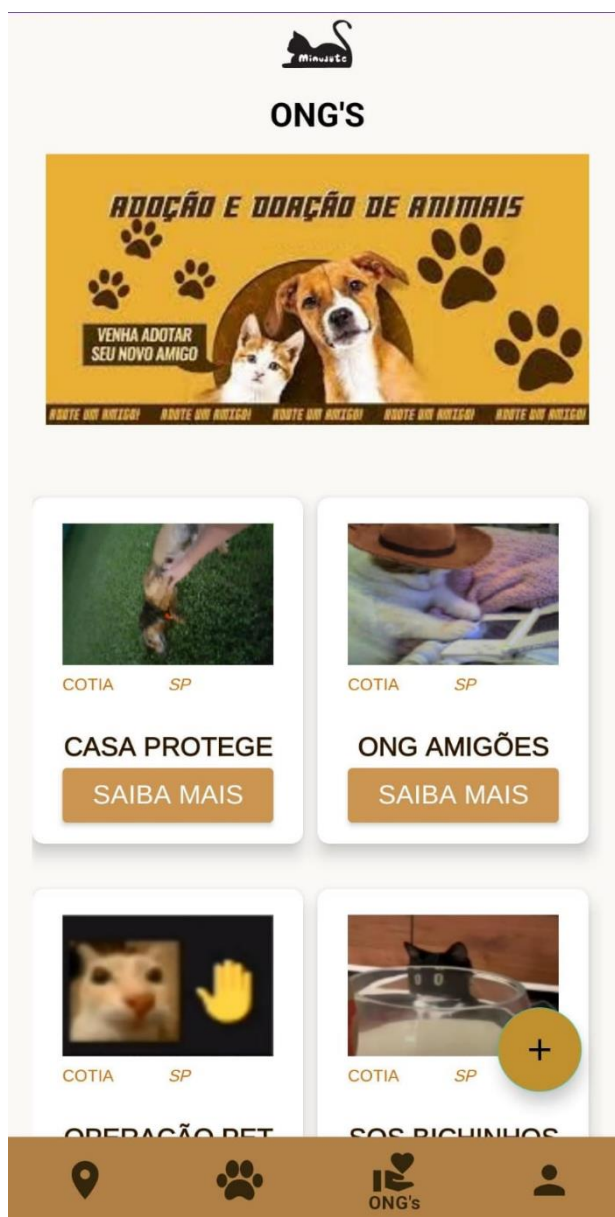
Minusetc

ONG'S

ADOÇÃO E DOAÇÃO DE ANIMAIS

VENHA ADOTAR SEU NOVO AMIGO

ADOTE UM AMIGO! ADOTE UM AMIGO! ADOTE UM AMIGO! ADOTE UM AMIGO! ADOTE UM AMIGO!

COTIA SP

CASA PROTEGE

SAIBA MAIS

COTIA SP

ONG AMIGÕES

SAIBA MAIS

COTIA SP

OPERAÇÃO PET

COTIA SP

SOS BICHINHOS

+

ONG's